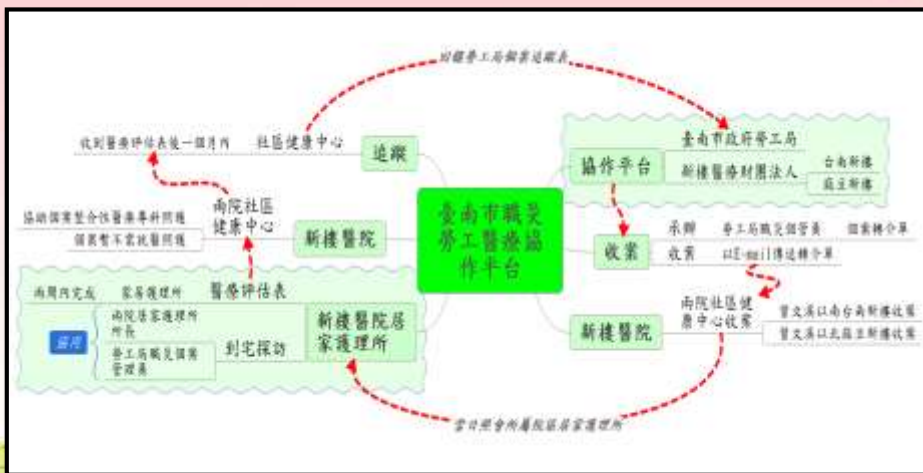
回饋勞工局個案追蹤表

收到醫療評估表後一個月內
社區健康中心
追蹤

臺南市政府勞工局
協作平台
新樓醫療財團法人
台南新樓
麻豆新樓

協助個案整合性醫療專科問題
個案暫不需就醫問題
兩院社區健康中心
新樓醫院

臺南市職災勞工醫療協作平台

承辦
勞工局職災個管員
個案轉介單
收案
收案
以E-mail傳送轉介單

兩周內完成
家屬護理所
醫療評估表

兩院居家護理所所長
勞工局職災個案管理員
到宅探訪
新樓醫院居家護理所

兩院社區健康中心收案
曾文溪以南台南新樓收案
曾文溪以北麻豆新樓收案
新樓醫院

當日照會所屬院區居家護理所